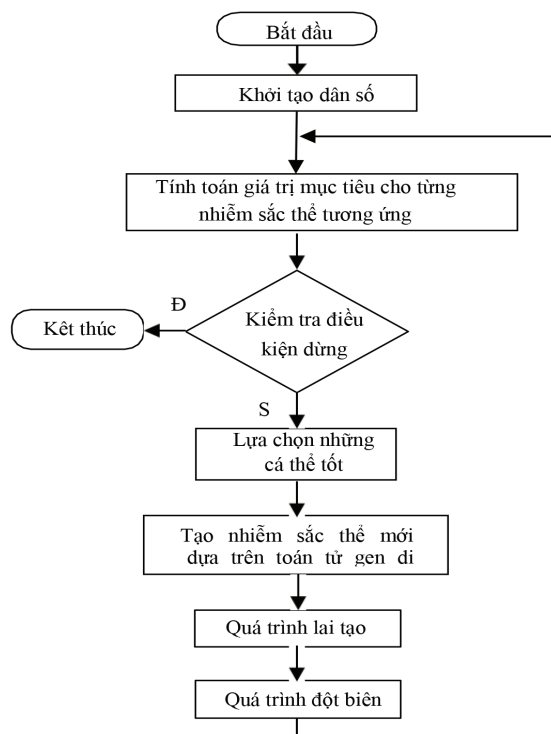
Bắt đầu

Khởi tạo dân số

Tính toán giá trị mục tiêu cho từng nhiễm sắc thể tương ứng

Đ

Kết thúc

Kiểm tra điều kiện dừng

S

Lựa chọn những cá thể tốt

Tạo nhiễm sắc thể mới dựa trên toán tử gen di

Quá trình lai tạo

Quá trình đột biên